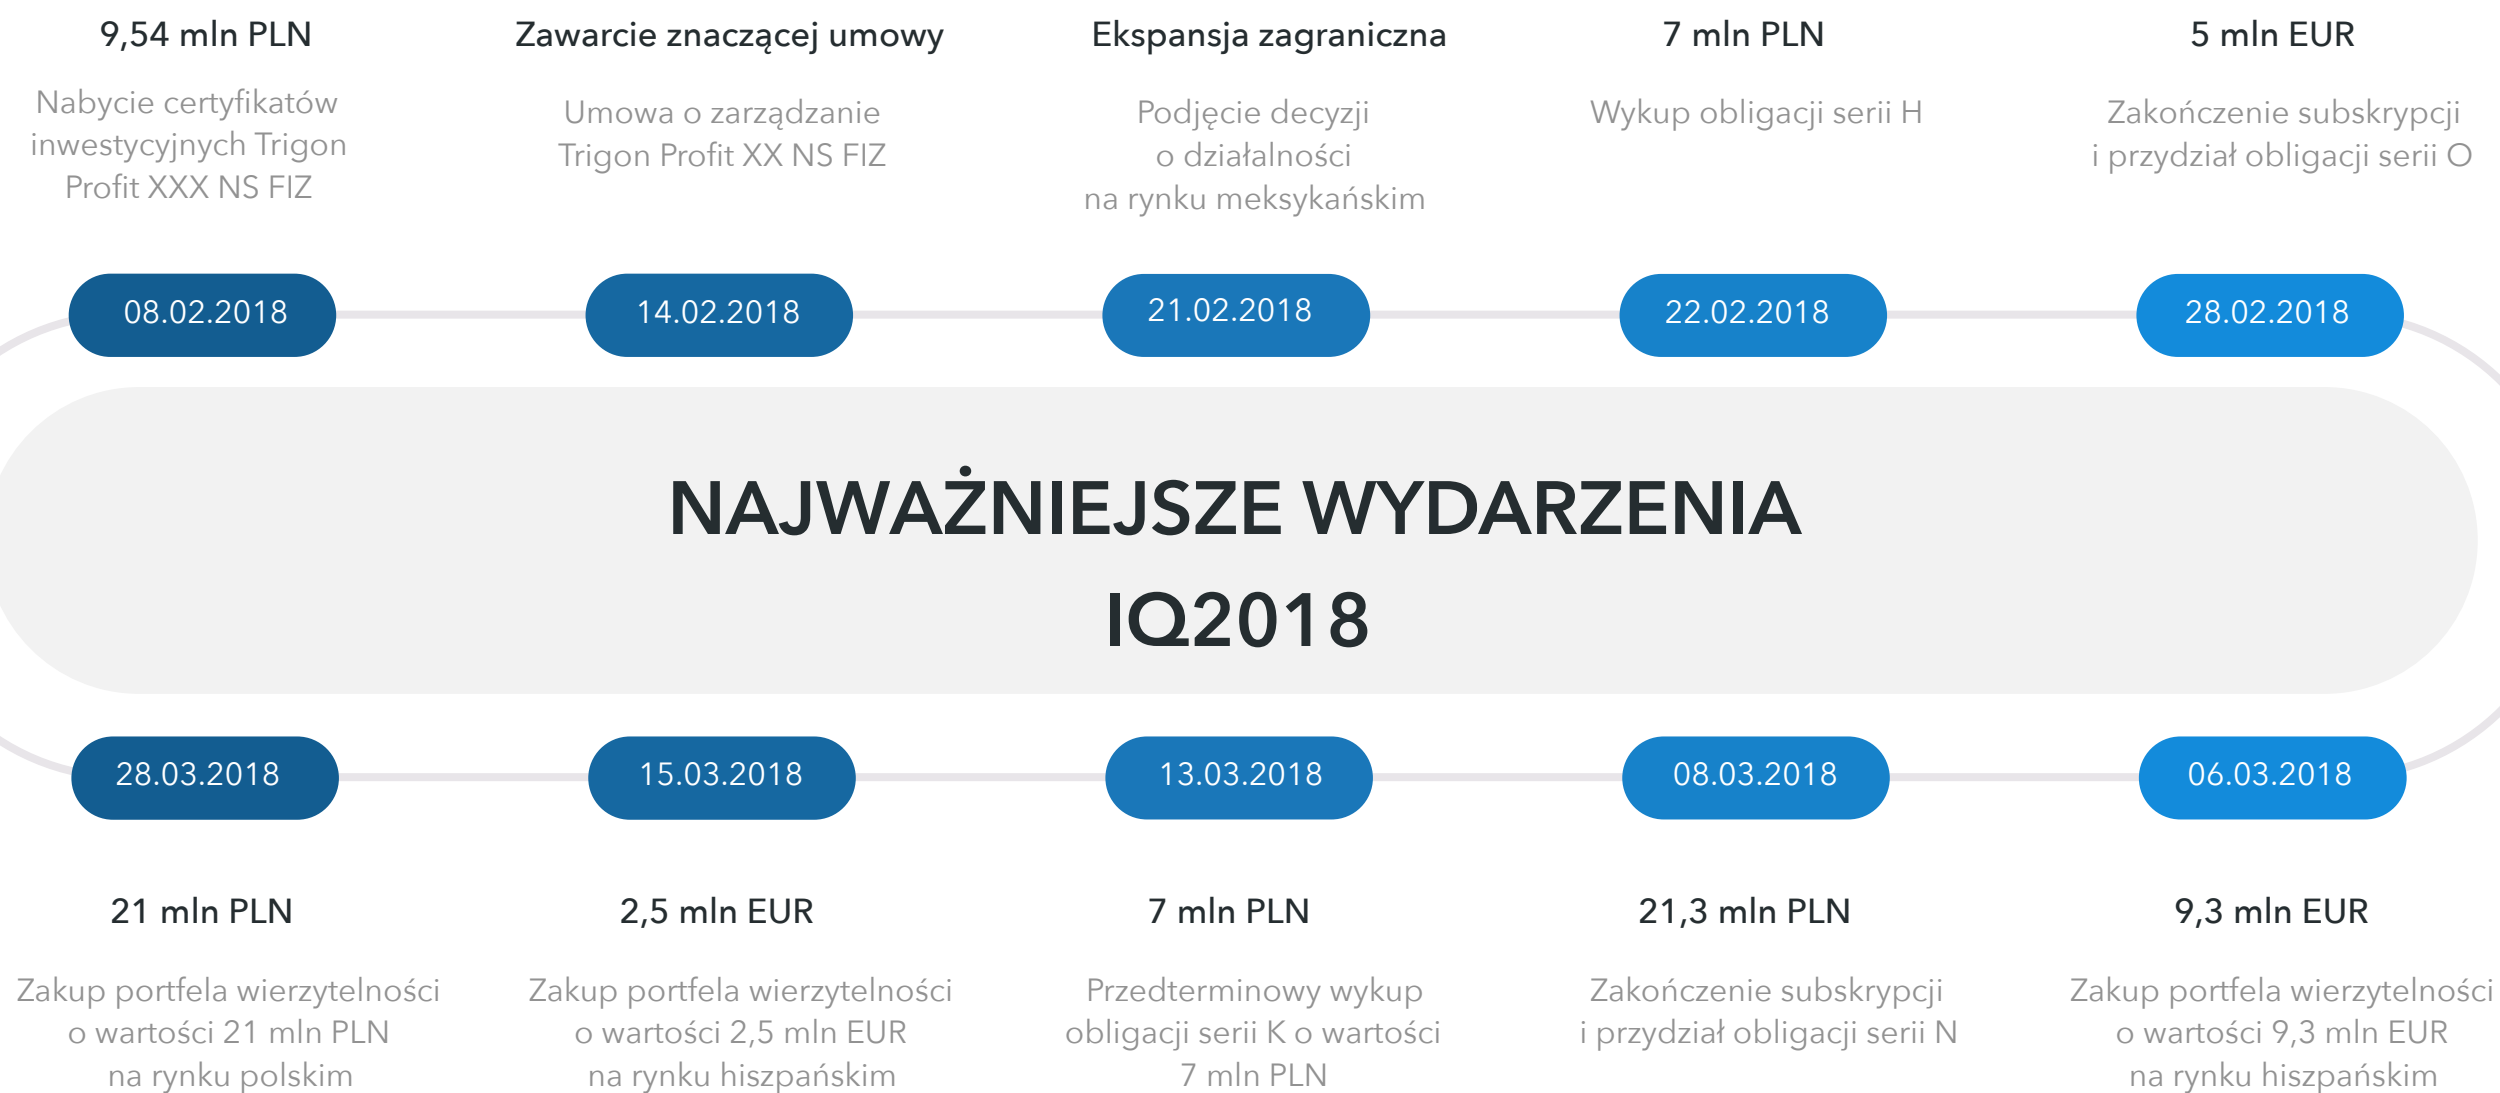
9,54 mln PLN

Nabycie certyfikatów inwestycyjnych Trigon Profit XXX NS FIZ

Zawarcie znaczącej umowy

Umowa o zarządzanie Trigon Profit XX NS FIZ

Ekspansja zagraniczna

Podjęcie decyzji o działalności na rynku meksykańskim

7 mln PLN

Wykup obligacji serii H

5 mln EUR

Zakończenie subskrypcji i przydział obligacji serii O

08.02.2018

14.02.2018

21.02.2018

22.02.2018

28.02.2018

NAJWAŻNIEJSZE WYDARZENIA IQ2018

28.03.2018

15.03.2018

13.03.2018

08.03.2018

06.03.2018

21 mln PLN

Zakup portfela wierzytelności o wartości 21 mln PLN na rynku polskim

2,5 mln EUR

Zakup portfela wierzytelności o wartości 2,5 mln EUR na rynku hiszpańskim

7 mln PLN

Przedterminowy wykup obligacji serii K o wartości 7 mln PLN

21,3 mln PLN

Zakończenie subskrypcji i przydział obligacji serii N

9,3 mln EUR

Zakup portfela wierzytelności o wartości 9,3 mln EUR na rynku hiszpańskim